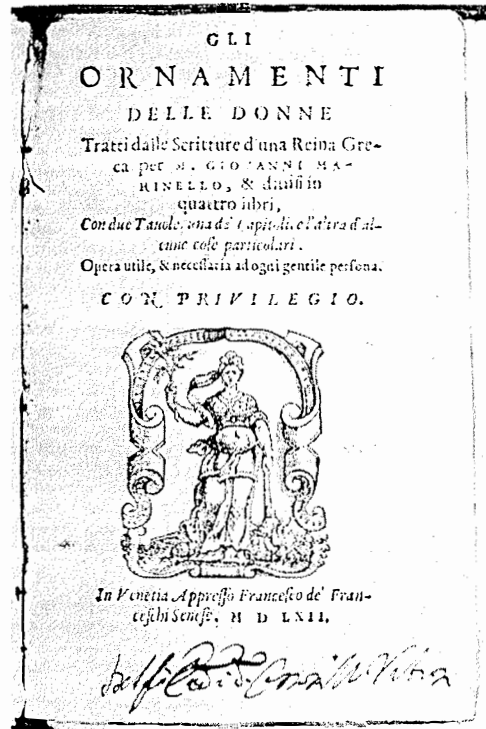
GLI
ORNAMENTI
DELLE DONNE
Tratti dalle Scritture d'una Reina Greca per M. GIOVANNI MARINELLO, & diuisi in quattro libri,
Con due Tauole, una de' Capitoli e l'altra d'alcune cose particolari.
Opera utile, & necessaria ad ogni gentile persona.
CON PRIVILEGIO.

In Venetia Appresso Francesco de' Franceschi Senese, M D LXII.

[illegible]